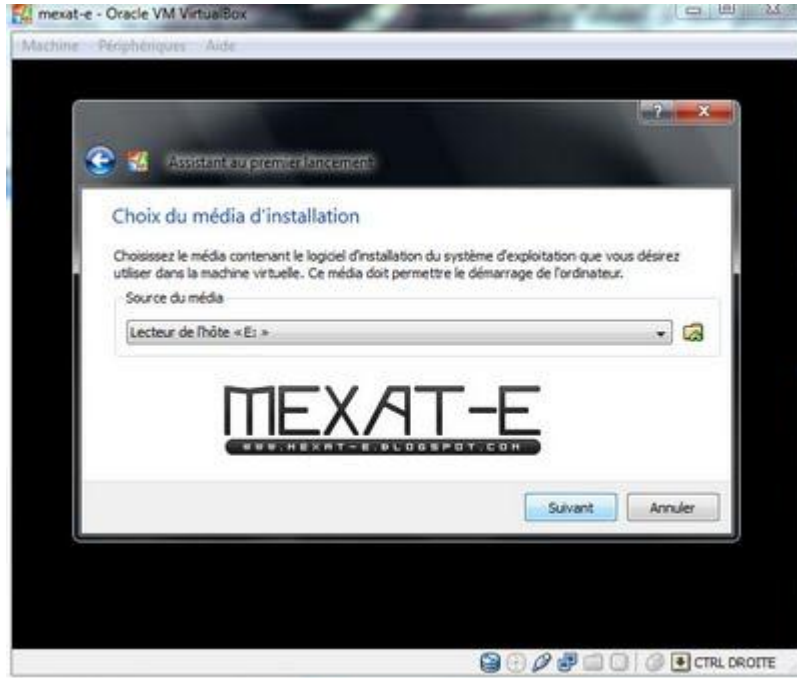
mexat-e - Oracle VM VirtualBox

Machine Périphériques Aide

Assistant au premier lancement

Choix du média d'installation

Choisissez le média contenant le logiciel d'installation du système d'exploitation que vous désirez utiliser dans la machine virtuelle. Ce média doit permettre le démarrage de l'ordinateur.

Source du média

Lecteur de l'hôte « E: »

MEXAT-E

WWW.MEXAT-E.BLOGSPOT.COM

Suivant

Annuler

CTRL DROITE